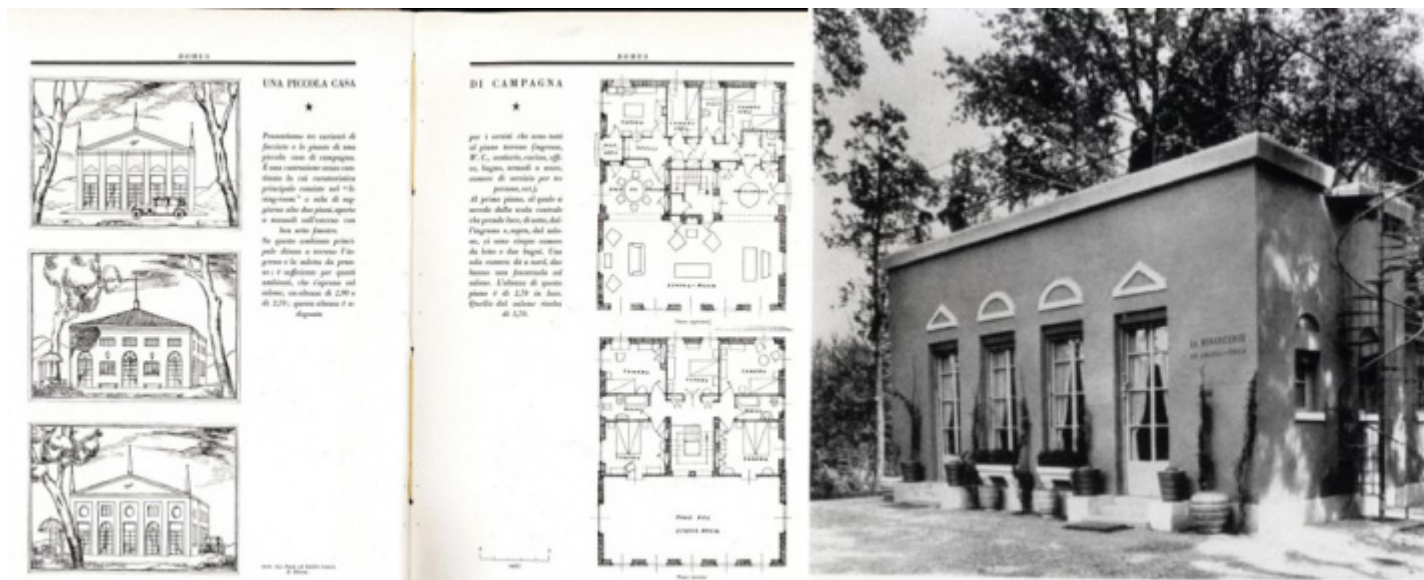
DOMUS

UNA PICCOLA CASA

★

Presentiamo tre varianti di facciata e le piante di una piccola casa di campagna. Essa costruzione senza cantina, la cui caratteristica principale consiste nel "living-room" e sala di soggiorno alto due piani, aperto e rivestito sull'esterno con ben sette finestre.

Su questo ambiente principale danno a terreno l'ingresso e la saletta da pranzo; è sufficiente per questi ambienti, che s'aprono sul salone, un'altezza di 2,90 e di 3,20; questo ultimo è a disposto

Arch. Gio Ponti ed Emilio Lancia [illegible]

DOMUS

DI CAMPAGNA

★

per i servizi che sono tutti al piano terreno (ingresso, W.C., scalaria, cucina, office, bagno, armadi e una camera di servizio per tre persone, ecc.).

Al primo piano, al quale si accede dalla scala centrale che prende luce, di sotto, dall'ingresso e, sopra, dal salone, si sono cinque camere da letto e due bagni. Una sola camera dà a nord, due hanno una finestrella sul salone. L'altezza di questo piano è di 2,50 in luce. Quella del salone risulta di 5,50.

Pianta superiore

Pianta terreno

LA BERRACCHINE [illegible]